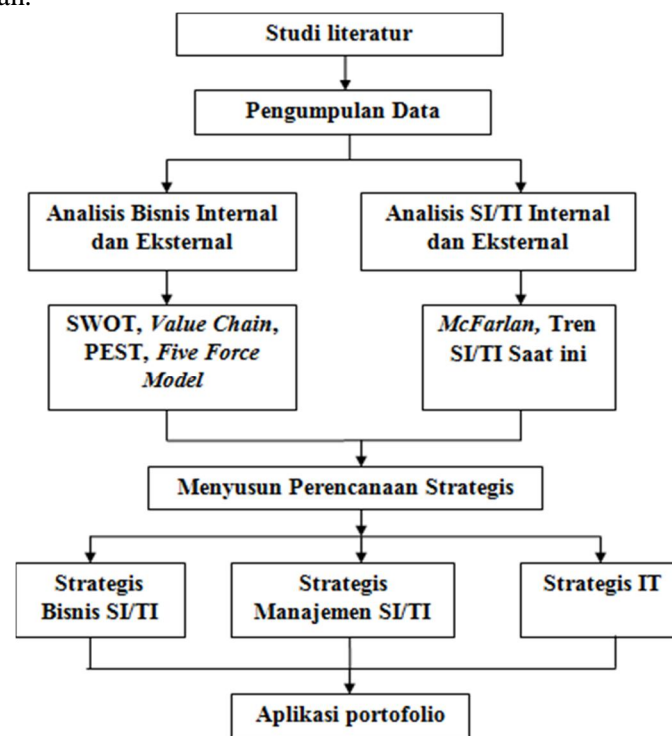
an.

Studi literatur

Pengumpulan Data

Analisis Bisnis Internal dan Eksternal

Analisis SI/TI Internal dan Eksternal

SWOT, *Value Chain*, PEST, *Five Force Model*

*McFarlan*, Tren SI/TI Saat ini

Menyusun Perencanaan Strategis

Strategis Bisnis SI/TI

Strategis Manajemen SI/TI

Strategis IT

Aplikasi portofolio